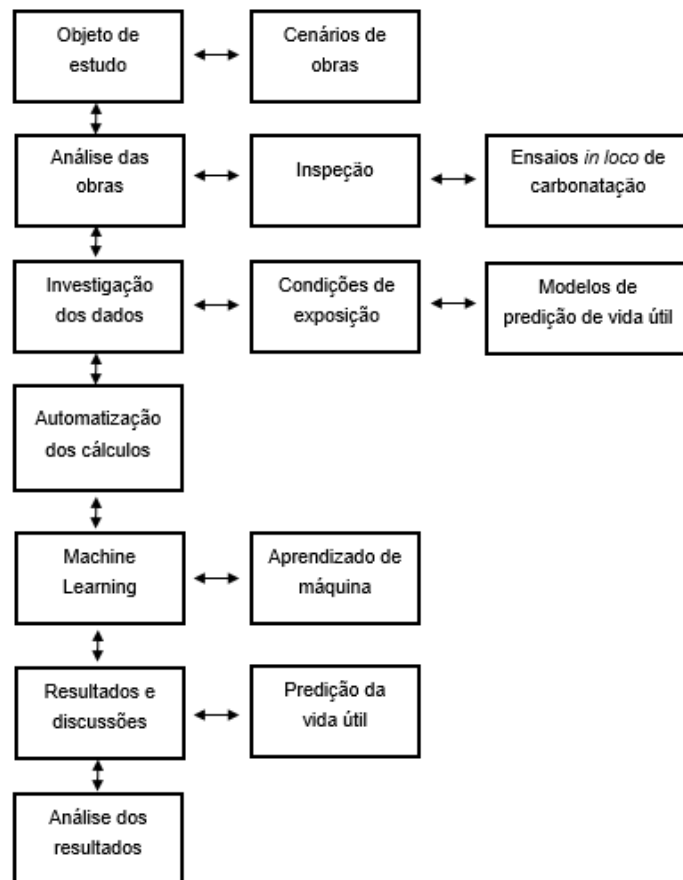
Objeto de estudo

Cenários de obras

Análise das obras

Inspeção

Ensaios *in loco* de carbonatação

Investigação dos dados

Condições de exposição

Modelos de predição de vida útil

Automatização dos cálculos

Machine Learning

Aprendizado de máquina

Resultados e discussões

Predição da vida útil

Análise dos resultados